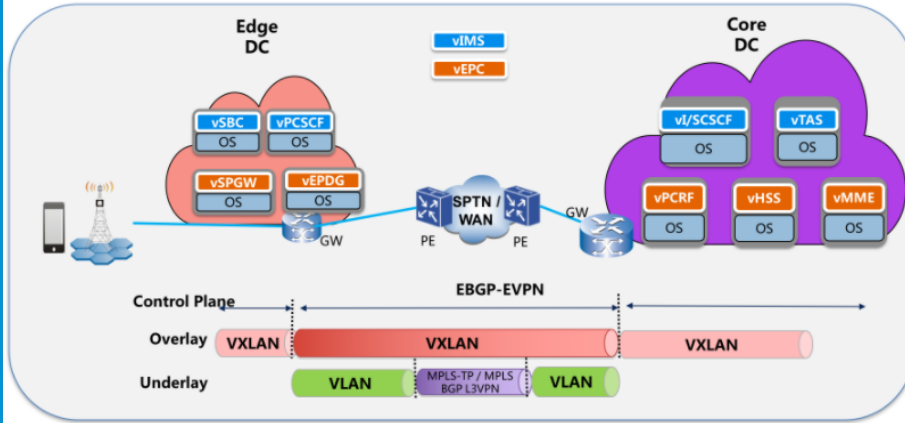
Edge DC

vIMS

vEPC

Core DC

vSBC
OS

vPCSCF
OS

vSPGW
OS

vEPDG
OS

vI/SCSCF
OS

vTAS
OS

vPCRF
OS

vHSS
OS

vMME
OS

GW

PE

SPTN / WAN

PE

GW

Control Plane

EBGP-EVPN

Overlay

VXLAN

VXLAN

VXLAN

Underlay

VLAN

MPLS-TP / MPLS BGP L3VPN

VLAN